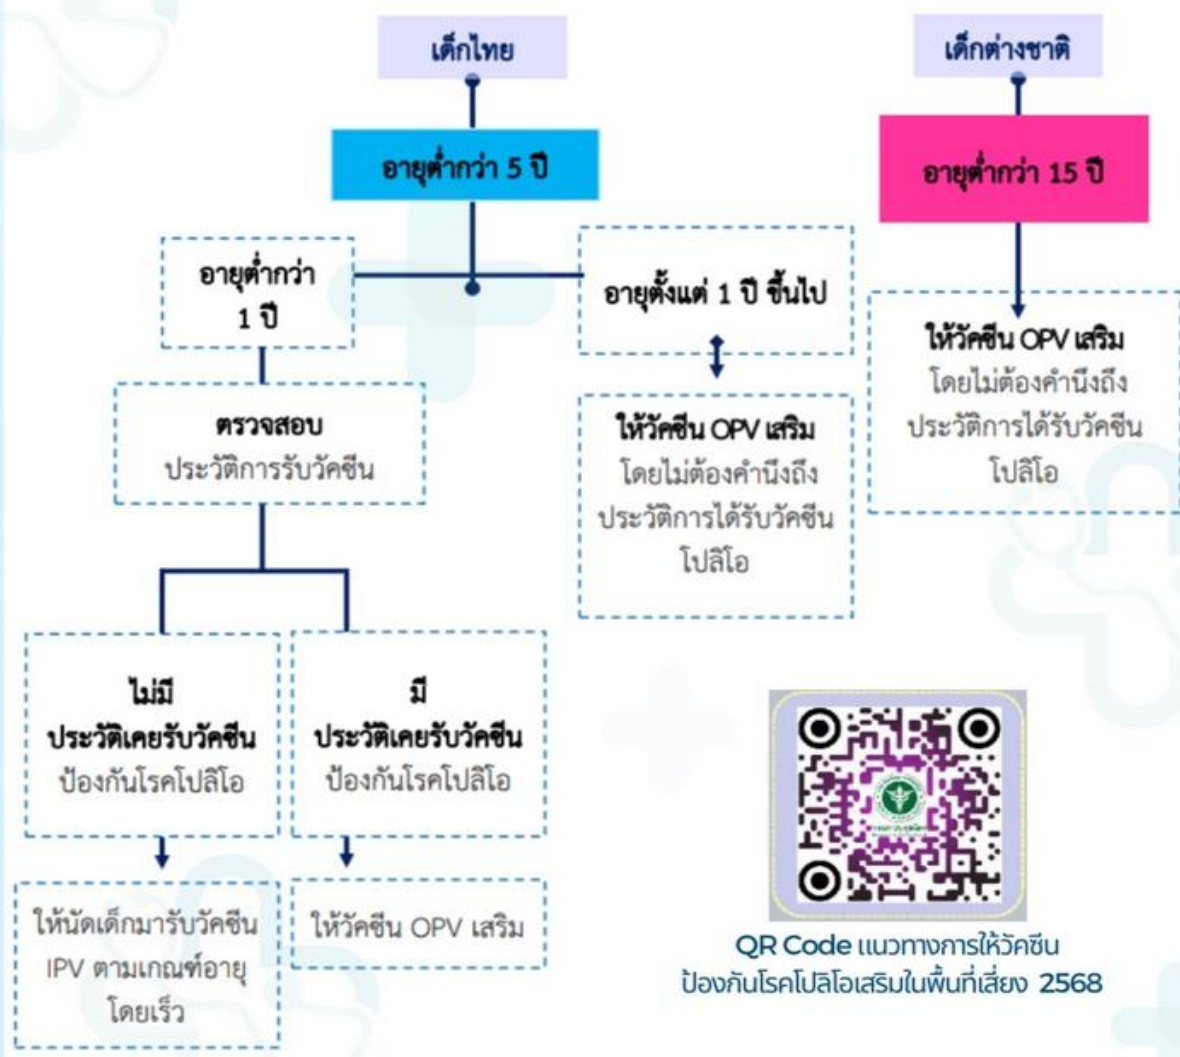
เด็กไทย

อายุต่ำกว่า 5 ปี

อายุต่ำกว่า 1 ปี

ตรวจสอบ
ประวัติการรับวัคซีน

ไม่มี
ประวัติเคยรับวัคซีน
ป้องกันโรคโปลิโอ

ให้นัดเด็กมารับวัคซีน IPV ตามเกณฑ์อายุ โดยเร็ว

มี
ประวัติเคยรับวัคซีน
ป้องกันโรคโปลิโอ

ให้วัคซีน OPV เสริม

อายุตั้งแต่ 1 ปี ขึ้นไป

ให้วัคซีน OPV เสริม
โดยไม่ต้องคำนึงถึง ประวัติการได้รับวัคซีน โปลิโอ

เด็กต่างชาติ

อายุต่ำกว่า 15 ปี

ให้วัคซีน OPV เสริม
โดยไม่ต้องคำนึงถึง ประวัติการได้รับวัคซีน โปลิโอ

QR Code แนวทางการให้วัคซีน
ป้องกันโรคโปลิโอเสริมในพื้นที่เสี่ยง 2568